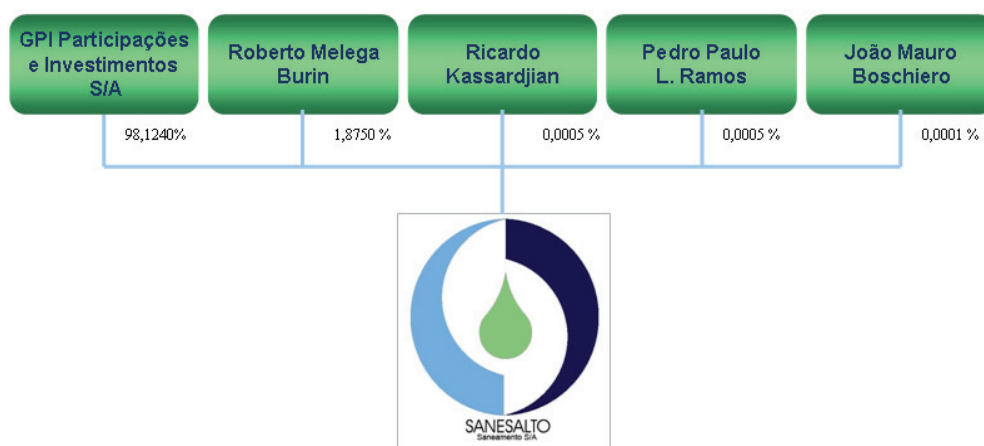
GPI Participações e Investimentos S/A

Roberto Melega Burin

Ricardo Kassardjian

Pedro Paulo L. Ramos

João Mauro Boschiero

98,1240%

1,8750 %

0,0005 %

0,0005 %

0,0001 %

SANESALTO
Saneamento S/A